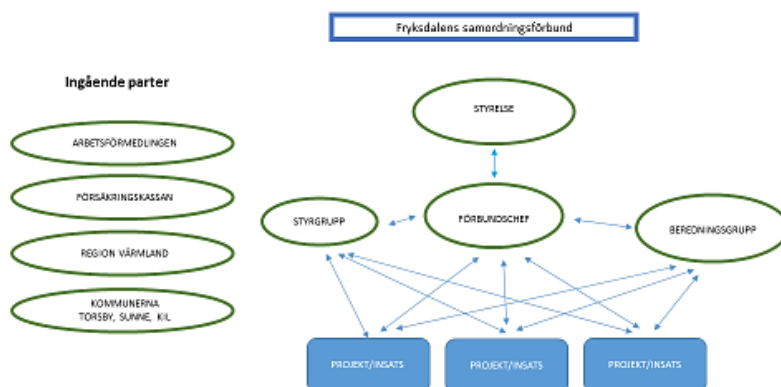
Fryksdalens samordningsförbund

Ingående parter

ARBETSFÖRMEDLINGEN

FÖRSÄKRINGSKASSAN

REGION VÄRMLAND

KOMMUNERNA
TORSBY, SUNNE, KIL

STYRELSE

STYRGRUPP

FÖRBUNDSCHEF

BEREDNINGSGRUPP

PROJEKT/INSATS

PROJEKT/INSATS

PROJEKT/INSATS